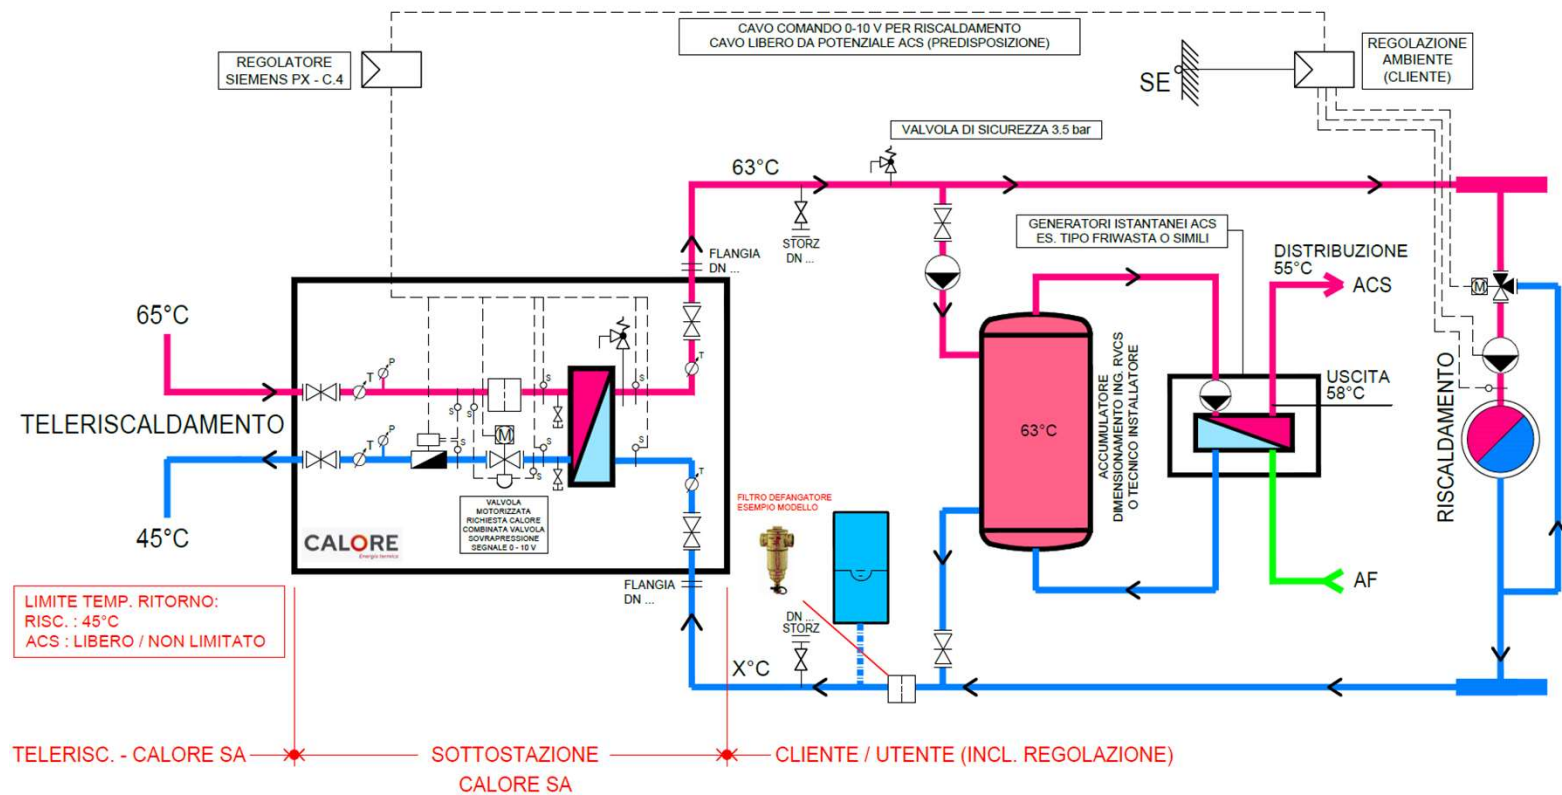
CAVO COMANDO 0-10 V PER RISCALDAMENTO
CAVO LIBERO DA POTENZIALE ACS (PREDISPOSIZIONE)

REGOLATORE SIEMENS PX - C.4

SE

REGOLAZIONE AMBIENTE (CLIENTE)

VALVOLA DI SICUREZZA 3.5 bar

63°C

STORZ DN ...

FLANGIA DN ...

GENERATORI ISTANTANEI ACS ES. TIPO FRIWASTA O SIMILI

DISTRIBUZIONE 55°C

ACS

M

65°C

T P

T

S

M

TELERISCALDAMENTO

ACCUMULATORE DIMENSIONAMENTO ING. RVCS O TECNICO INSTALLATORE

63°C

USCITA 58°C

RISCALDAMENTO

VALVOLA MOTORIZZATA RICHIESTA CALORE COMBINATA VALVOLA SOVRAPRESSIONE SEGNALE 0 - 10 V

45°C

CALORE
Energia termica

FILTRO DEFANGATORE ESEMPIO MODELLO

FLANGIA DN ...

AF

DN ... STORZ

X°C

LIMITE TEMP. RITORNO:
RISC. : 45°C
ACS : LIBERO / NON LIMITATO

TELERISC. - CALORE SA

SOTTOSTAZIONE CALORE SA

CLIENTE / UTENTE (INCL. REGOLAZIONE)